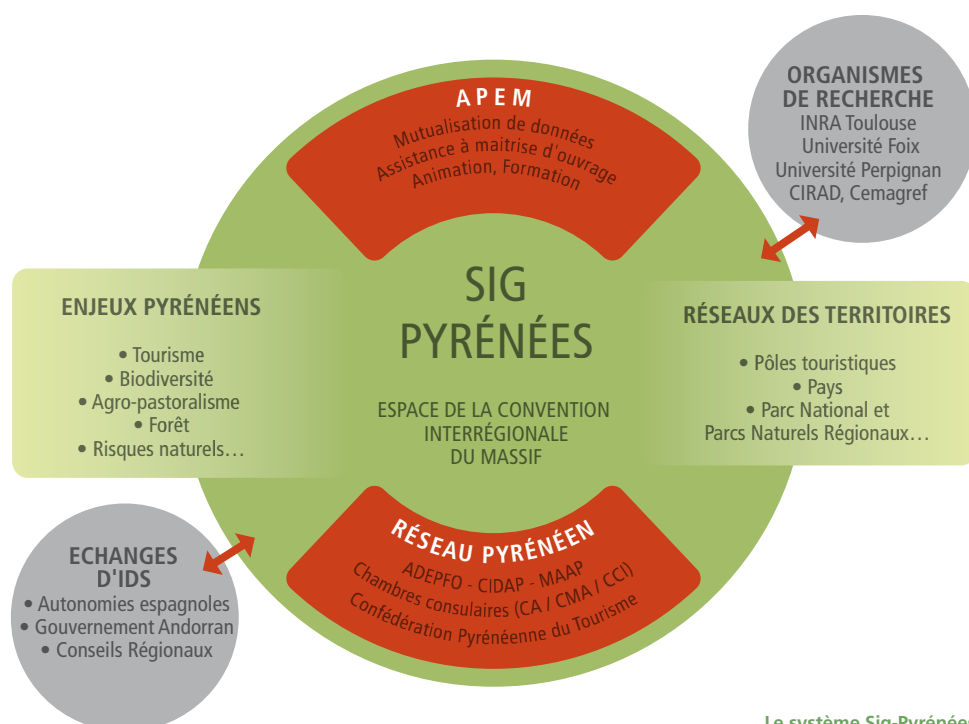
APEM
Mutualisation de données
Assistance à maitrise d'ouvrage
Animation, Formation

ORGANISMES DE RECHERCHE
INRA Toulouse
Université Foix
Université Perpignan
CIRAD, Cemagref

ENJEUX PYRÉNÉENS
• Tourisme
• Biodiversité
• Agro-pastoralisme
• Forêt
• Risques naturels…

SIG PYRÉNÉES

ESPACE DE LA CONVENTION INTERRÉGIONALE DU MASSIF

RÉSEAUX DES TERRITOIRES
• Pôles touristiques
• Pays
• Parc National et Parcs Naturels Régionaux…

RÉSEAU PYRÉNÉEN
ADEPFO - CIDAP - MAAP
Chambres consulaires (CA / CMA / CCI)
Confédération Pyrénéenne du Tourisme

ECHANGES D'IDS
• Autonomies espagnoles
• Gouvernement Andorran
• Conseils Régionaux

Le système Sig-Pyrénée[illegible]